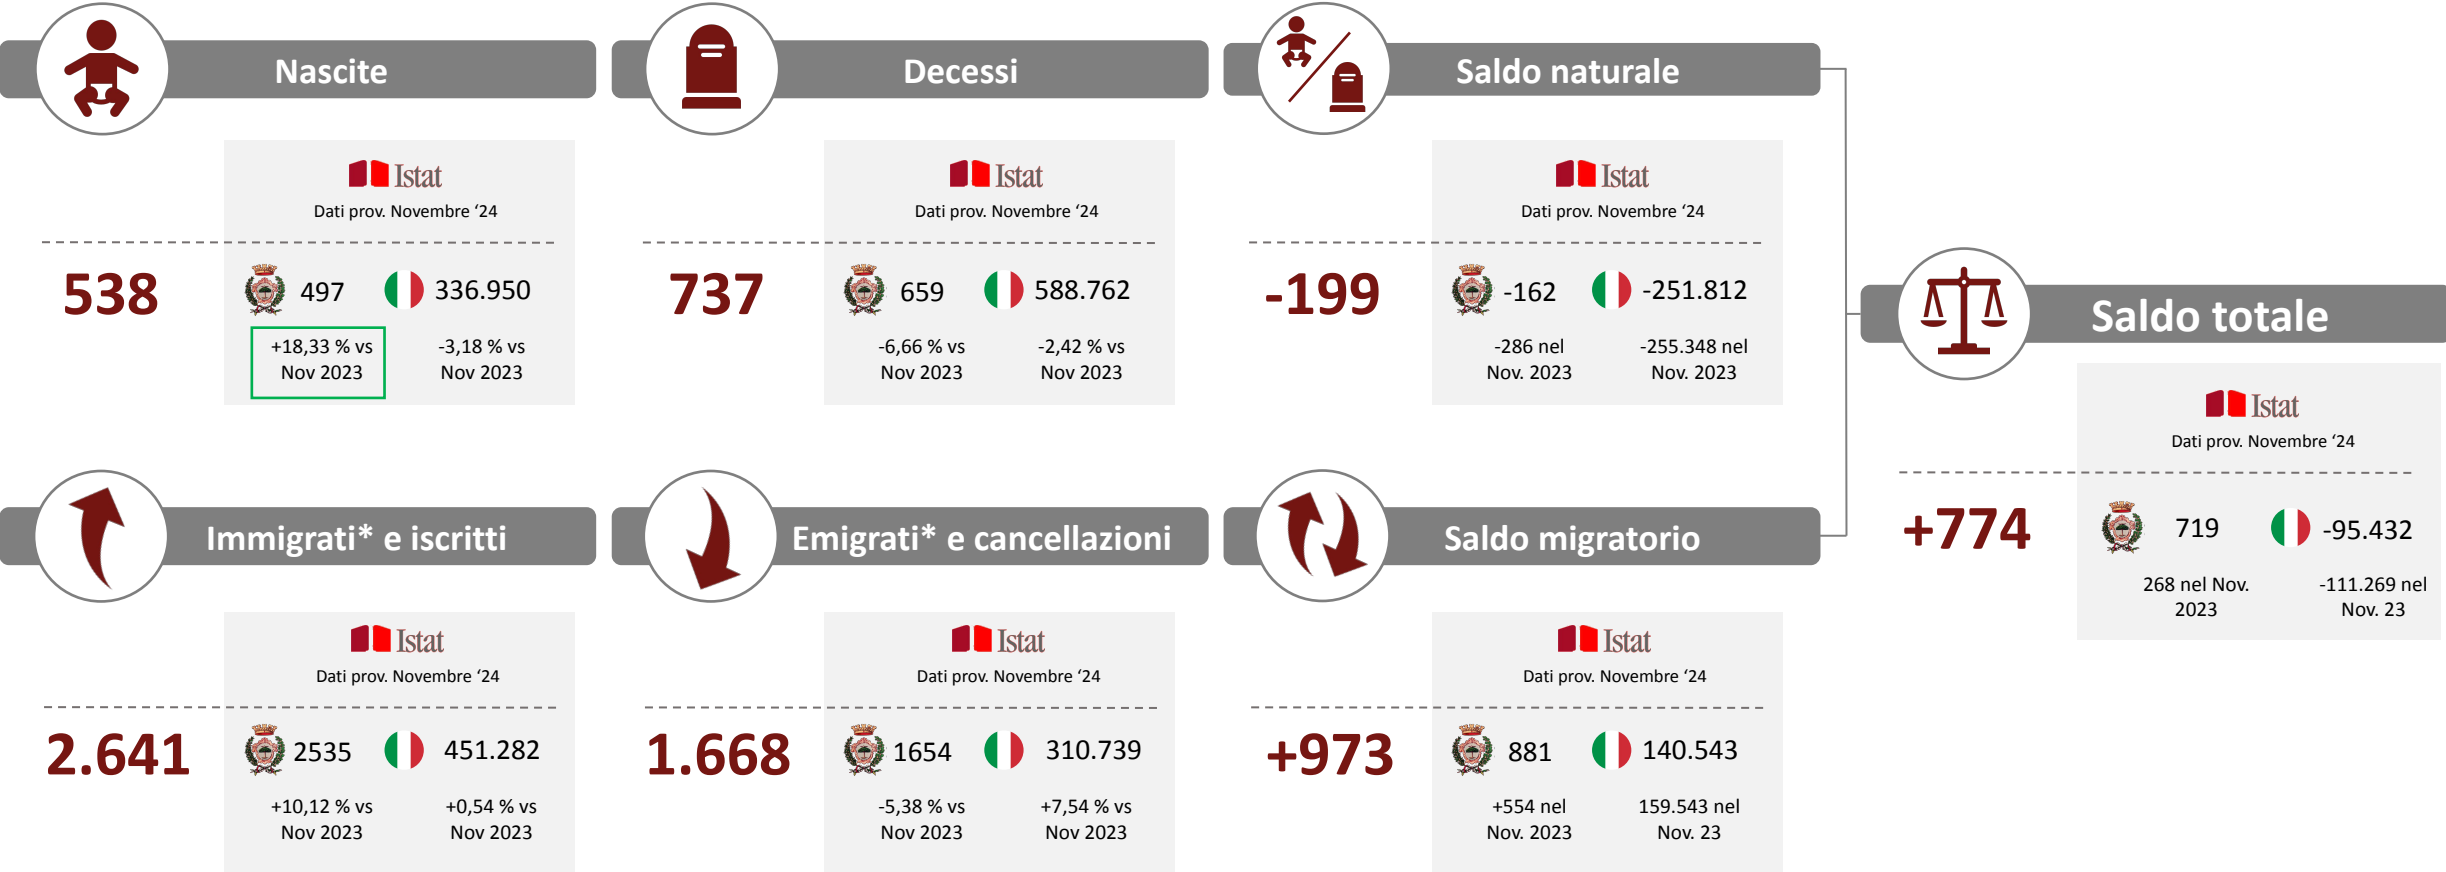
Nascite

Istat
Dati prov. Novembre ‘24

538

497
336.950

+18,33 % vs Nov 2023
-3,18 % vs Nov 2023

Decessi

Istat
Dati prov. Novembre ‘24

737

659
588.762

-6,66 % vs Nov 2023
-2,42 % vs Nov 2023

Saldo naturale

Istat
Dati prov. Novembre ‘24

-199

-162
-251.812

-286 nel Nov. 2023
-255.348 nel Nov. 2023

Saldo totale

Istat
Dati prov. Novembre ‘24

+774

719
-95.432

268 nel Nov. 2023
-111.269 nel Nov. 23

Immigrati* e iscritti

Istat
Dati prov. Novembre ‘24

2.641

2535
451.282

+10,12 % vs Nov 2023
+0,54 % vs Nov 2023

Emigrati* e cancellazioni

Istat
Dati prov. Novembre ‘24

1.668

1654
310.739

-5,38 % vs Nov 2023
+7,54 % vs Nov 2023

Saldo migratorio

Istat
Dati prov. Novembre ‘24

+973

881
140.543

+554 nel Nov. 2023
159.543 nel Nov. 23